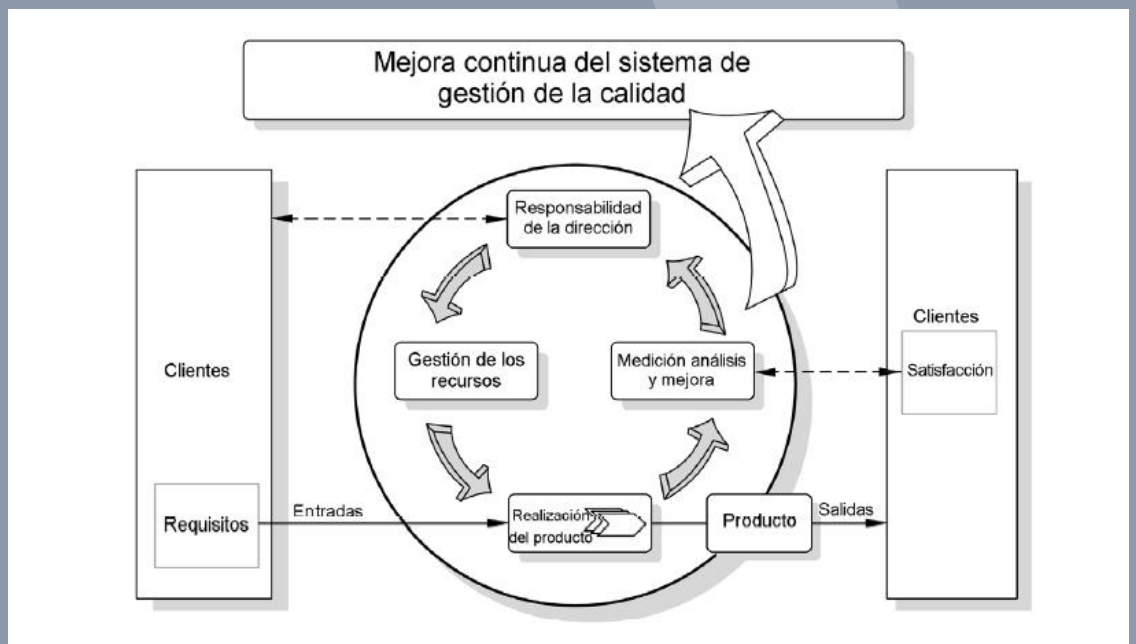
Mejora continua del sistema de gestión de la calidad

Clientes

Requisitos

Entradas

Responsabilidad de la dirección

Gestión de los recursos

Medición análisis y mejora

Realización del producto

Producto

Salidas

Clientes

Satisfacción